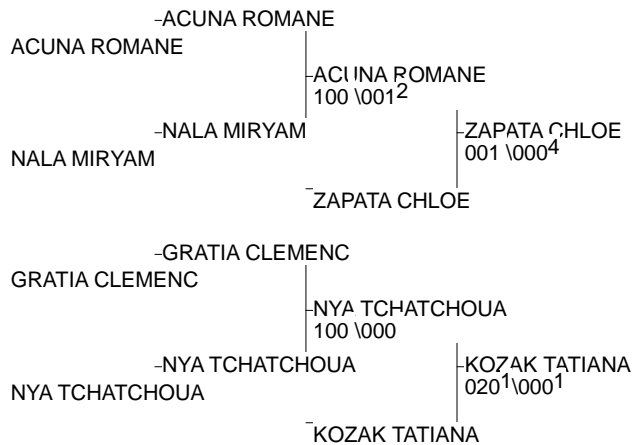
ACUNA ROMANE
ACUNA ROMANE
ACUNA ROMANE
100 \001$^2$
NALA MIRYAM
NALA MIRYAM
ZAPATA CHLOE
001 \000$^4$
ZAPATA CHLOE

GRATIA CLEMENC
GRATIA CLEMENC
NYA TCHATCHOUA
100 \000
NYA TCHATCHOUA
NYA TCHATCHOUA
KOZAK TATIANA
020$^1$\000$^1$
KOZAK TATIANA